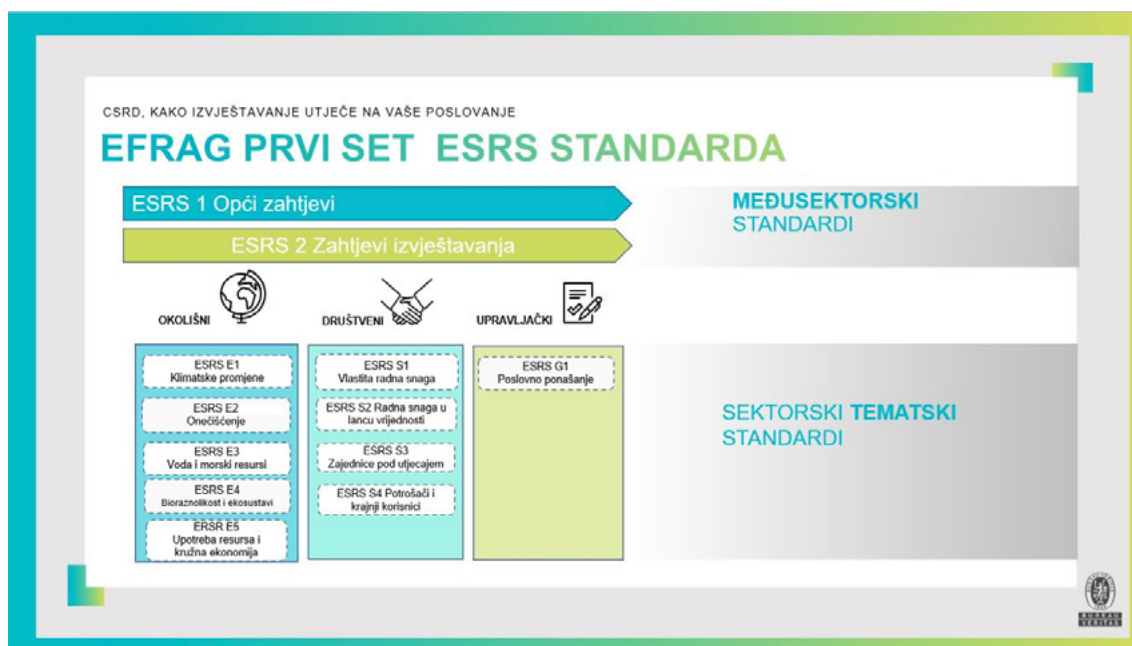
CSRD, KAKO IZVJEŠTAVANJE UTJEČE NA VAŠE POSLOVANJE

EFRAG PRVI SET ESRS STANDARDA

ESRS 1 Opći zahtjevi

ESRS 2 Zahtjevi izvještavanja

MEĐUSEKTORSKI STANDARDI

OKOLIŠNI

DRUŠTVENI

UPRAVLJAČKI

ESRS E1
Klimatske promjene

ESRS E2
Onečišćenje

ESRS E3
Voda i morski resursi

ESRS E4
Bioraznolikost i ekosustavi

ERSR E5
Upotreba resursa i kružna ekonomija

ESRS S1
Vlastita radna snaga

ESRS S2 Radna snaga u lancu vrijednosti

ESRS S3
Zajednice pod utjecajem

ESRS S4 Potrošači i krajnji korisnici

ESRS G1
Poslovno ponašanje

SEKTORSKI TEMATSKI STANDARDI

BUREAU VERITAS